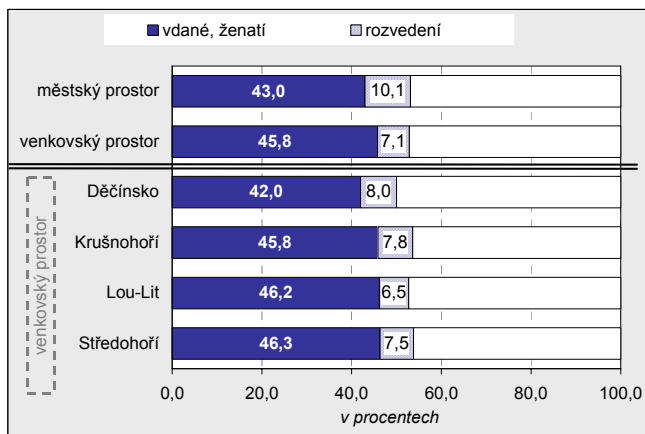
vdané, ženatí
rozvedení

| | vdané, ženatí | rozvedení |
|---|---|---|
| městský prostor | 43,0 | 10,1 |
| venkovský prostor | 45,8 | 7,1 |
| Děčínsko | 42,0 | 8,0 |
| Krušnohoří | 45,8 | 7,8 |
| Lou-Lit | 46,2 | 6,5 |
| Středohoří | 46,3 | 7,5 |

venkovský prostor

0,0 20,0 40,0 60,0 80,0 100,0
v procentech